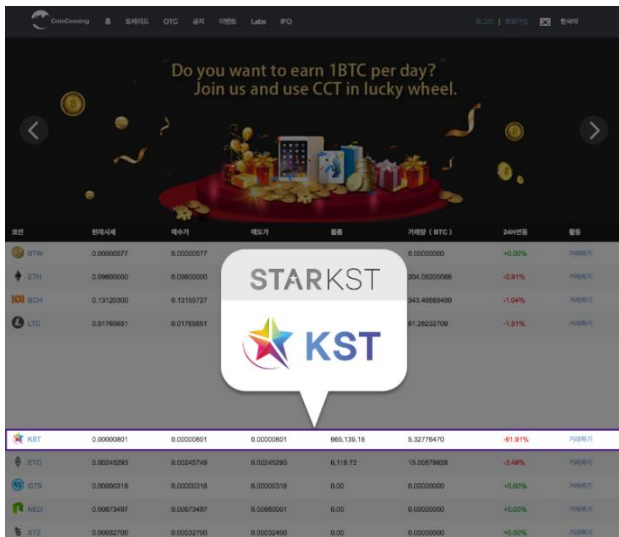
CoinComing 홈 트레이드 OTC 공지 이벤트 Labs IFO

로그인 | 회원가입 한국어

Do you want to earn 1BTC per day?
Join us and use CCT in lucky wheel.

| 코인 | 현재시세 | 매수가 | 매도가 | 볼륨 | 거래량 ( BTC ) | 24H변동 | 활동 |
|---|---|---|---|---|---|---|---|
| BTW | 0.00000577 | 0.00000577 | | | 0.00000000 | +0.00% | 거래하기 |
| ETH | 0.09600000 | 0.09600000 | | | 204.08200086 | -0.91% | 거래하기 |
| BCH | 0.13120300 | 0.13159727 | | | 343.46669499 | -1.04% | 거래하기 |
| LTC | 0.01765601 | 0.01765651 | | | 81.28232709 | -1.01% | 거래하기 |
| KST | 0.00000801 | 0.00000801 | 0.00000801 | 665,139.16 | 5.32776470 | -61.91% | 거래하기 |
| ETC | 0.00245293 | 0.00245749 | 0.00245293 | 6,118.72 | 15.00879928 | -3.48% | 거래하기 |
| GTS | 0.00000318 | 0.00000318 | 0.00000318 | 0.00 | 0.00000000 | +0.00% | 거래하기 |
| NEO | 0.00673497 | 0.00673497 | 0.00860001 | 0.00 | 0.00000000 | +0.00% | 거래하기 |
| XTZ | 0.00032700 | 0.00032700 | 0.00032400 | 0.00 | 0.00000000 | +0.00% | 거래하기 |

STARKST

KST